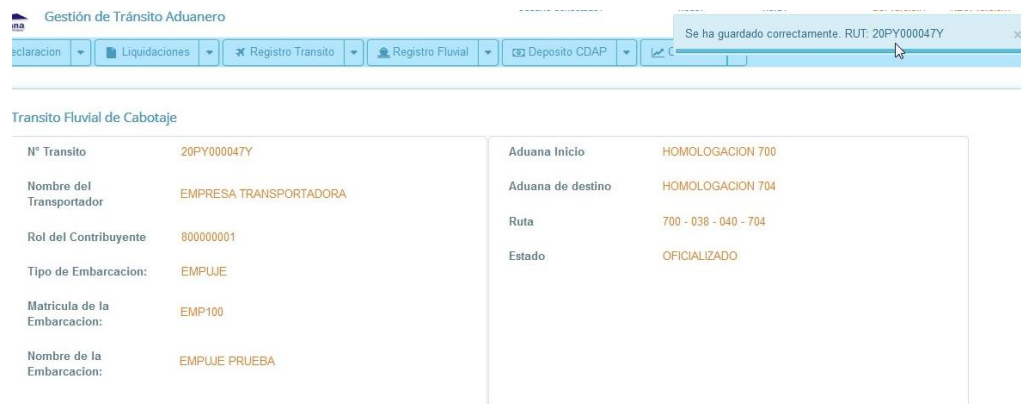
Gestión de Tránsito Aduanero

Se ha guardado correctamente. RUT: 20PY000047Y

eclaracion | Liquidaciones | Registro Transito | Registro Fluvial | Deposito CDAP | C

Transito Fluvial de Cabotaje

| | |
|---|---|
| N° Transito | 20PY000047Y |
| Nombre del Transportador | EMPRESA TRANSPORTADORA |
| Rol del Contribuyente | 800000001 |
| Tipo de Embarcacion: | EMPUJE |
| Matricula de la Embarcacion: | EMP100 |
| Nombre de la Embarcacion: | EMPUJE PRUEBA |

| | |
|---|---|
| Aduana Inicio | HOMOLOGACION 700 |
| Aduana de destino | HOMOLOGACION 704 |
| Ruta | 700 - 038 - 040 - 704 |
| Estado | OFICIALIZADO |